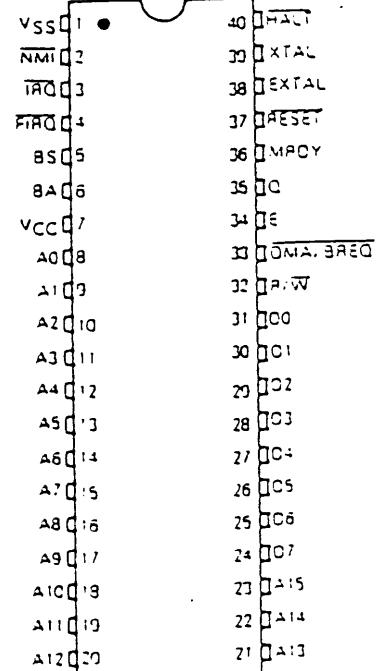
$V_{SS}$ 1
$\overline{NMI}$ 2
$\overline{IRQ}$ 3
$\overline{FIRQ}$ 4
BS 5
BA 6
$V_{CC}$ 7
A0 8
A1 9
A2 10
A3 11
A4 12
A5 13
A6 14
A7 15
A8 16
A9 17
A10 18
A11 19
A12 20

40 $\overline{HALT}$
39 XTAL
38 EXTAL
37 $\overline{RESET}$
36 MRDY
35 Q
34 E
33 $\overline{DMA/BREQ}$
32 $R/\overline{W}$
31 D0
30 D1
29 D2
28 D3
27 D4
26 D5
25 D6
24 D7
23 A15
22 A14
21 A13